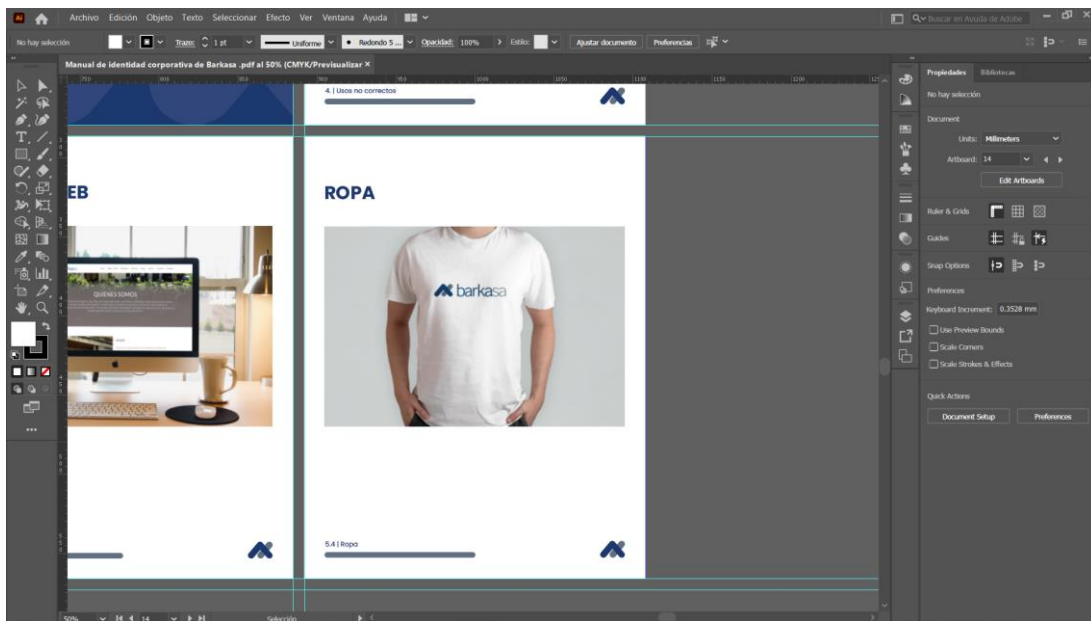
Ai Archivo Edición Objeto Texto Seleccionar Efecto Ver Ventana Ayuda

Buscar en Ayuda de Adobe

No hay selección Trazo: 1 pt Uniforme Redondo 5 ... Opacidad: 100% Estilo: Ajustar documento Preferencias

Manual de identidad corporativa de Barkasa .pdf al 50% (CMYK/Previsualizar ×

4. | Usos no correctos

EB

ROPA

QUIENES SOMOS

barkasa

5.4 | Ropa

Propiedades Bibliotecas

No hay selección

Document

Units: Millimeters

Artboard: 14

Edit Artboards

Ruler & Grids

Guides

Snap Options

Preferences

Keyboard Increment: 0.3528 mm

Use Preview Bounds

Scale Corners

Scale Strokes & Effects

Quick Actions

Document Setup

Preferences

50% 14 Selección